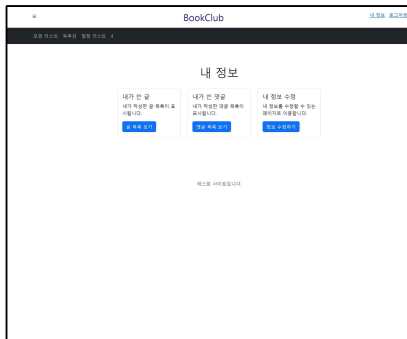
BookClub

내 정보 로그아웃

모임 리스트 독후감 정보 리스트

내 정보

내가 쓴 글
내가 작성한 글 목록이 표시됩니다.
글 목록 보기

내가 쓴 댓글
내가 작성한 댓글 목록이 표시됩니다.
댓글 목록 보기

내 정보 수정
내 정보를 수정할 수 있는 페이지로 이동합니다.
정보 수정하기

테스트 사이트입니다.